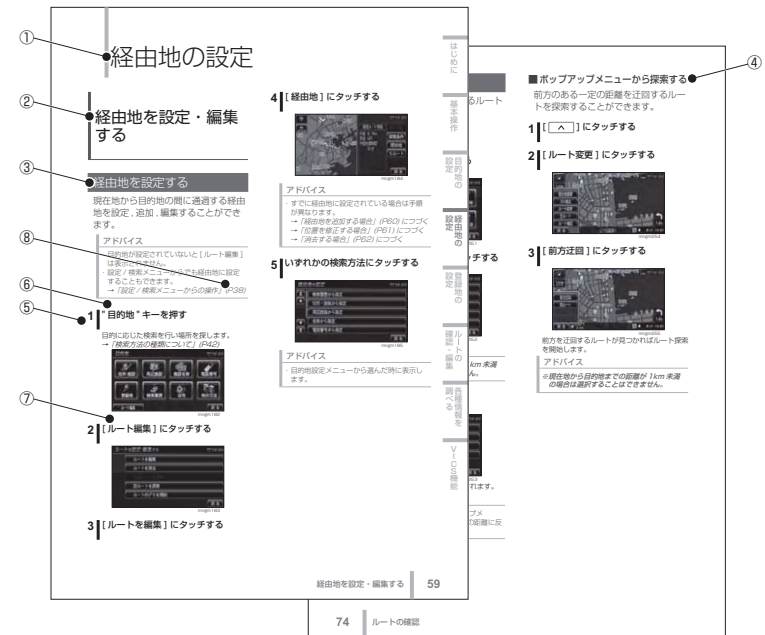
①

②

③

⑧

⑥

⑤

⑦

④

経由地の設定

経由地を設定・編集する

経由地を設定する

現在地から目的地の間に通過する経由地を設定，追加，編集することができます。

アドバイス

・目的地が設定されていないと［ルート編集］は表示されません。
・設定 / 検索メニューからでも経由地に設定することもできます。
→「設定 / 検索メニューからの操作」(P38)

1 " 目的地 " キーを押す

目的に応じた検索を行い場所を探します。
→「検索方法の種類について」(P42)

2［ルート編集］にタッチする

3［ルートを編集］にタッチする

4［経由地］にタッチする

アドバイス

・すでに経由地に設定されている場合は手順が異なります。
→「経由地を追加する場合」(P60) につづく
→「位置を修正する場合」(P61) につづく
→「消去する場合」(P62) につづく

5 いずれかの検索方法にタッチする

アドバイス

・目的地設定メニューから選んだ時に表示します。

経由地を設定・編集する 59

はじめに

基本操作

目的地の設定

経由地の設定

登録地の設定

ルートの確認・編集

色々な情報を調べる

VICS機能

■ ポップアップメニューから探索する

前方のある一定の距離を迂回するルートを探索することができます。

1［ ］にタッチする

2［ルート変更］にタッチする

3［前方迂回］にタッチする

前方を迂回するルートが見つかればルート探索を開始します。

アドバイス

※現在地から目的地までの距離が 1km 未満の場合は選択することはできません。

74 ルートの確認